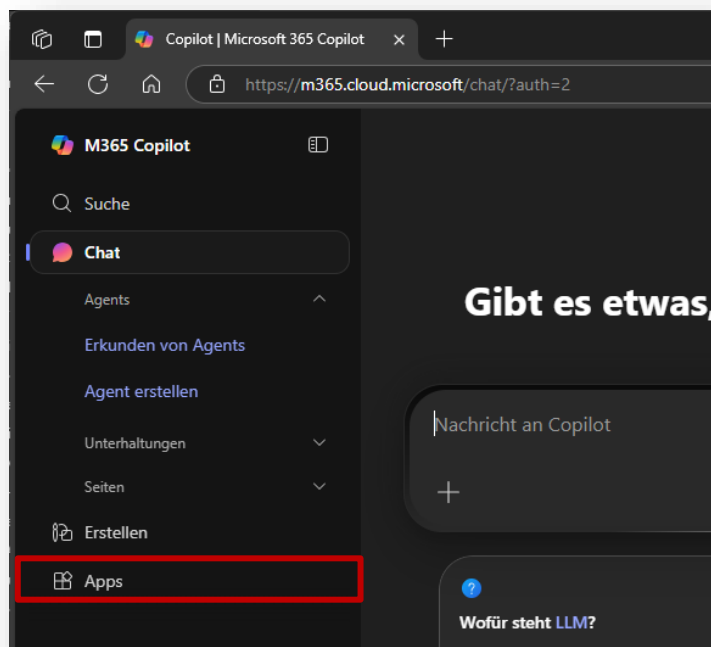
Copilot | Microsoft 365 Copilot

https://m365.cloud.microsoft/chat/?auth=2

M365 Copilot

Suche

Chat

Agents

Erkunden von Agents

Agent erstellen

Unterhaltungen

Seiten

Erstellen

Apps

Gibt es etwas,

Nachricht an Copilot

+

Wofür steht LLM?